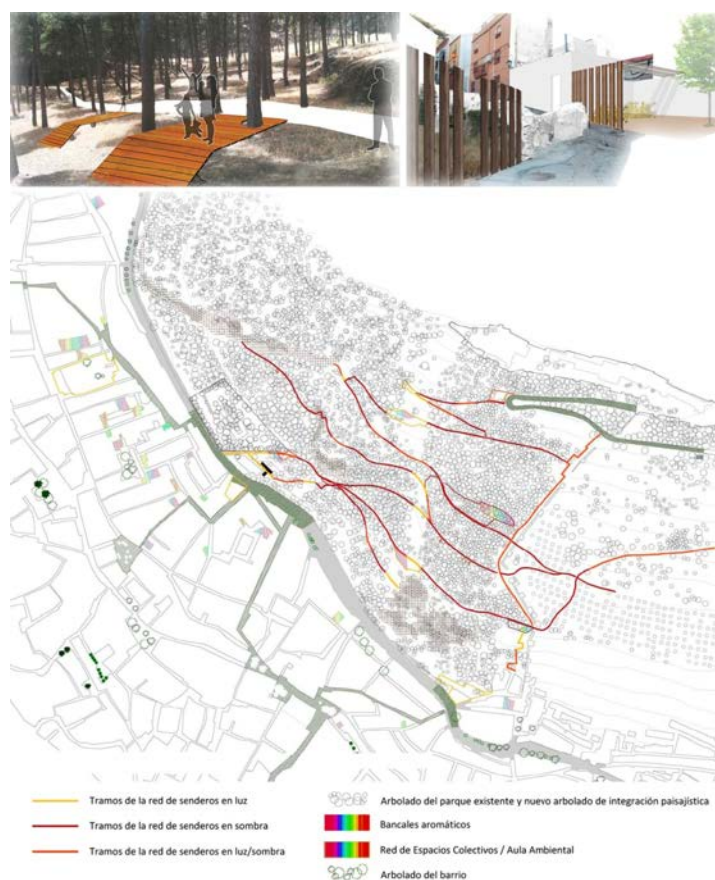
Tramos de la red de senderos en luz

Tramos de la red de senderos en sombra

Tramos de la red de senderos en luz/sombra

Arbolado del parque existente y nuevo arbolado de integración paisajística

Bancales aromáticos

Red de Espacios Colectivos / Aula Ambiental

Arbolado del barrio